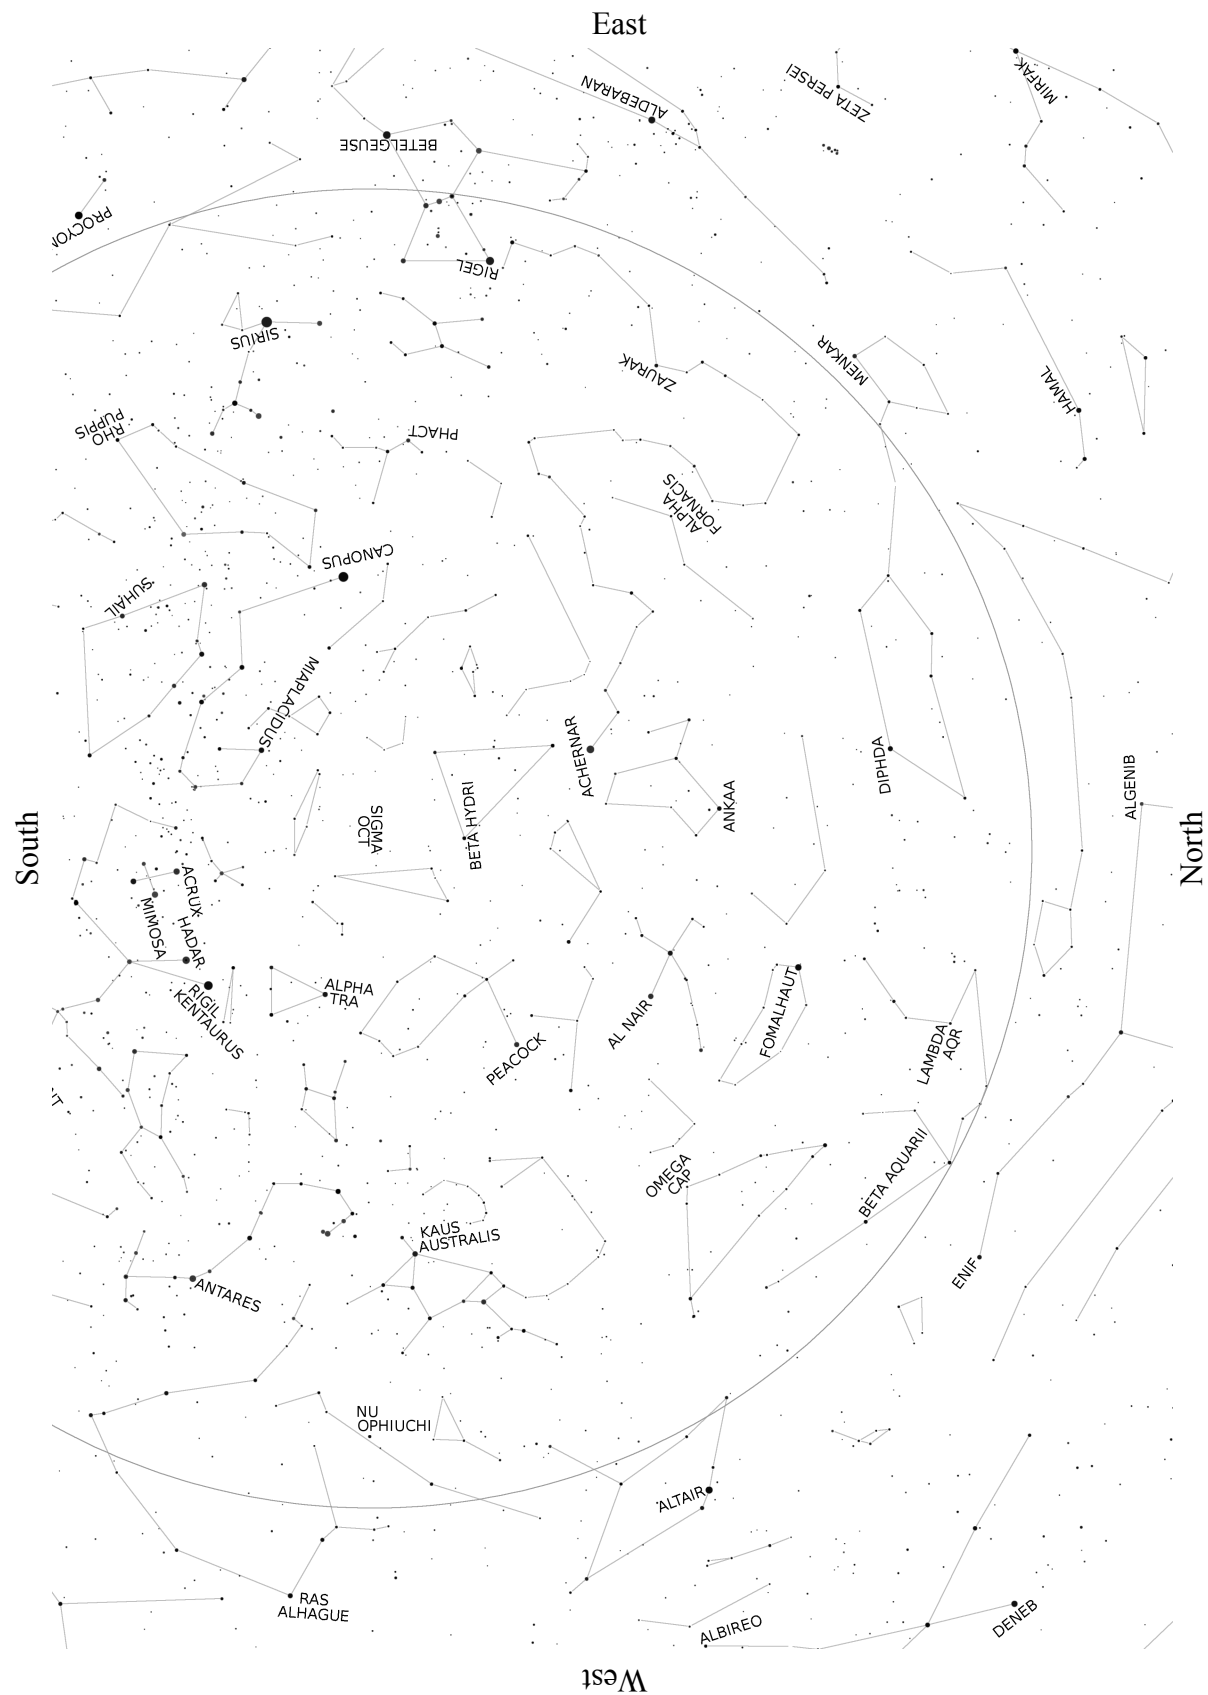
East

ALDEBARAN

ZETA PERSEI

MIRFAK

BETELGEUSE

PROCYON

RIGEL

SIRIUS

MENKAR

HAMAL

ZAURAK

RHO PUPPIS

PHACT

ALPHA FORNACIS

CANOPUS

SUHAIL

MIAPLACIDUS

ACHERNAR

DIPHDA

ALGENIB

South

SIGMA OCT

BETA HYDRI

ANKAA

North

ACRUX

MIMOSA

HADAR

RIGIL KENTAURUS

ALPHA TRA

AL NAIR

FOMALHAUT

LAMBDA AQR

PEACOCK

OMEGA CAP

BETA AQUARII

KAUS AUSTRALIS

ANTARES

ENIF

NU OPHIUCHI

ALTAIR

RAS ALHAGUE

ALBIREO

DENEB

West